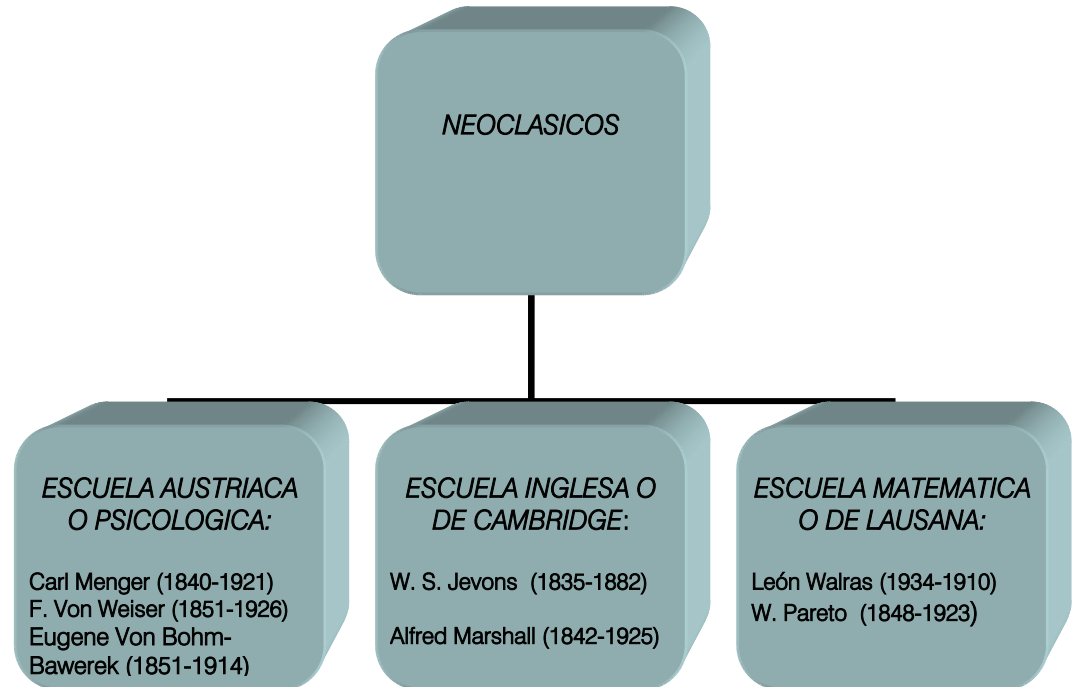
NEOCLASICOS

ESCUELA AUSTRIACA O PSICOLOGICA:

Carl Menger (1840-1921)
F. Von Weiser (1851-1926)
Eugene Von Bohm-Bawerek (1851-1914)

ESCUELA INGLESA O DE CAMBRIDGE:

W. S. Jevons (1835-1882)

Alfred Marshall (1842-1925)

ESCUELA MATEMATICA O DE LAUSANA:

León Walras (1934-1910)
W. Pareto (1848-1923)